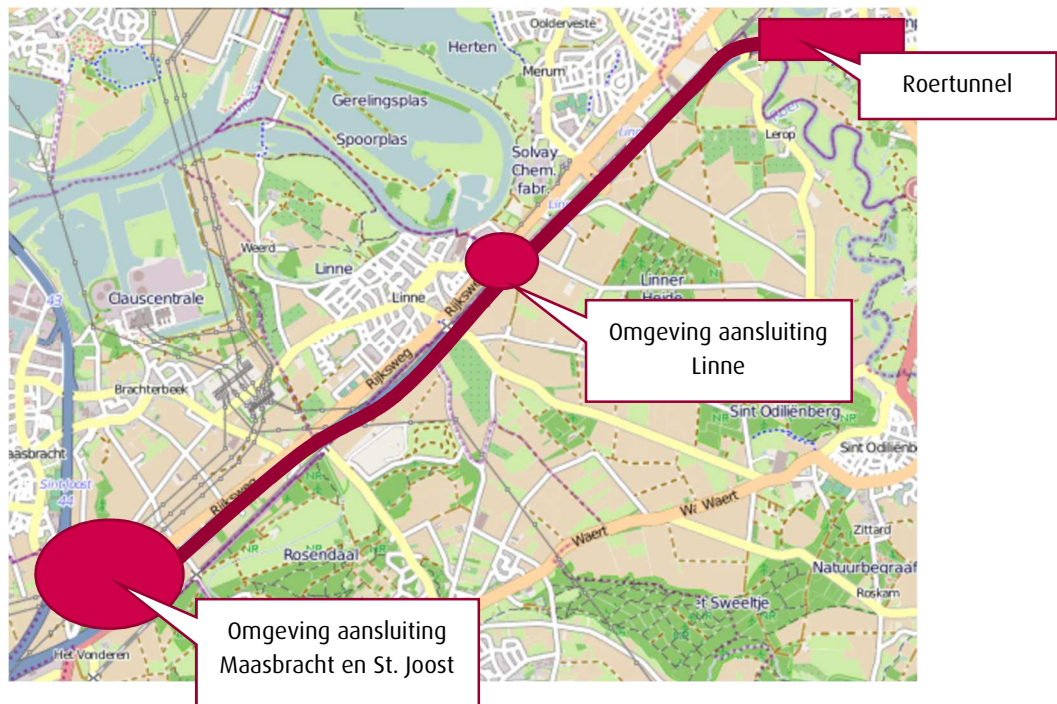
Roertunnel

Omgeving aansluiting Linne

Omgeving aansluiting Maasbracht en St. Joost

Oolderveste
Herten
Merum
Gerelingsplas
Spoorplas
Solvay Chem. fabr.
Lerop
Weerd
Linne
Linne
Rijksweg
Linner Heide
Clauscentrale
43
Brachterbeek
Rijksweg
Sint Odiliënberg
Sint Odiliënberg
aasbracht
Sint Joost
44
Rijksweg
Waert
W. Waert
Zittard
Rosendaal
Natuurbegraaf
Roskam
Het Sweeltje
Het Vonderen
NR
NR
NR
NR